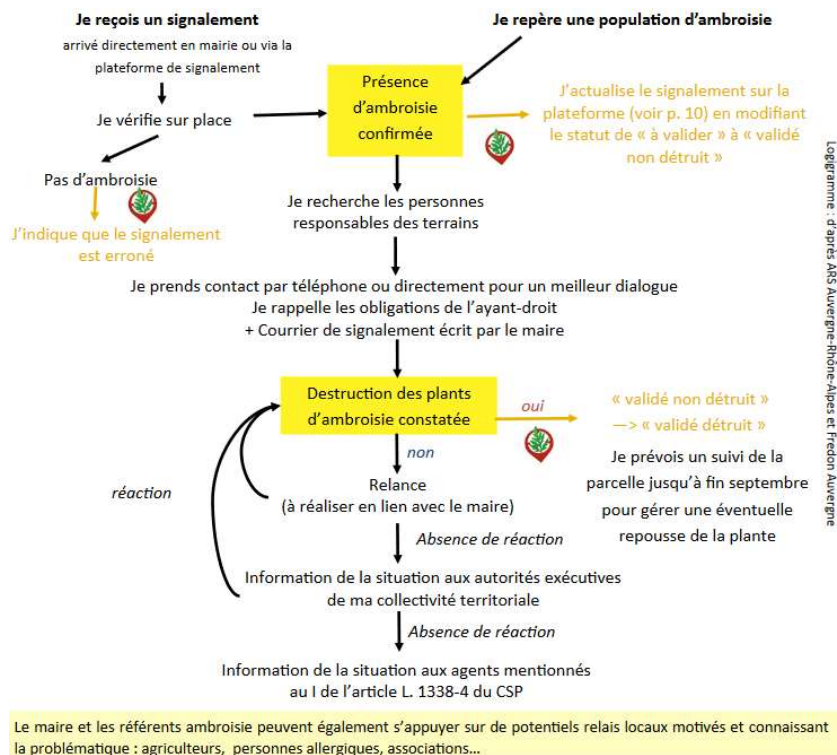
Je reçois un signalement
arrivé directement en mairie ou via la plateforme de signalement

Je repère une population d'ambroisie

Je vérifie sur place

Présence d'ambroisie confirmée

J'actualise le signalement sur la plateforme (voir p. 10) en modifiant le statut de « à valider » à « validé non détruit »

Pas d'ambroisie

J'indique que le signalement est erroné

Je recherche les personnes responsables des terrains

Je prends contact par téléphone ou directement pour un meilleur dialogue
Je rappelle les obligations de l'ayant-droit
+ Courrier de signalement écrit par le maire

Destruction des plants d'ambroisie constatée

oui

« validé non détruit »
—> « validé détruit »

Je prévois un suivi de la parcelle jusqu'à fin septembre pour gérer une éventuelle repousse de la plante

non

réaction

Relance
(à réaliser en lien avec le maire)

Absence de réaction

Information de la situation aux autorités exécutives de ma collectivité territoriale

Absence de réaction

Information de la situation aux agents mentionnés au I de l'article L. 1338-4 du CSP

Logigramme : d'après ARS Auvergne-Rhône-Alpes et Fredon Auvergne

Le maire et les référents ambroisie peuvent également s'appuyer sur de potentiels relais locaux motivés et connaissant la problématique : agriculteurs, personnes allergiques, associations...